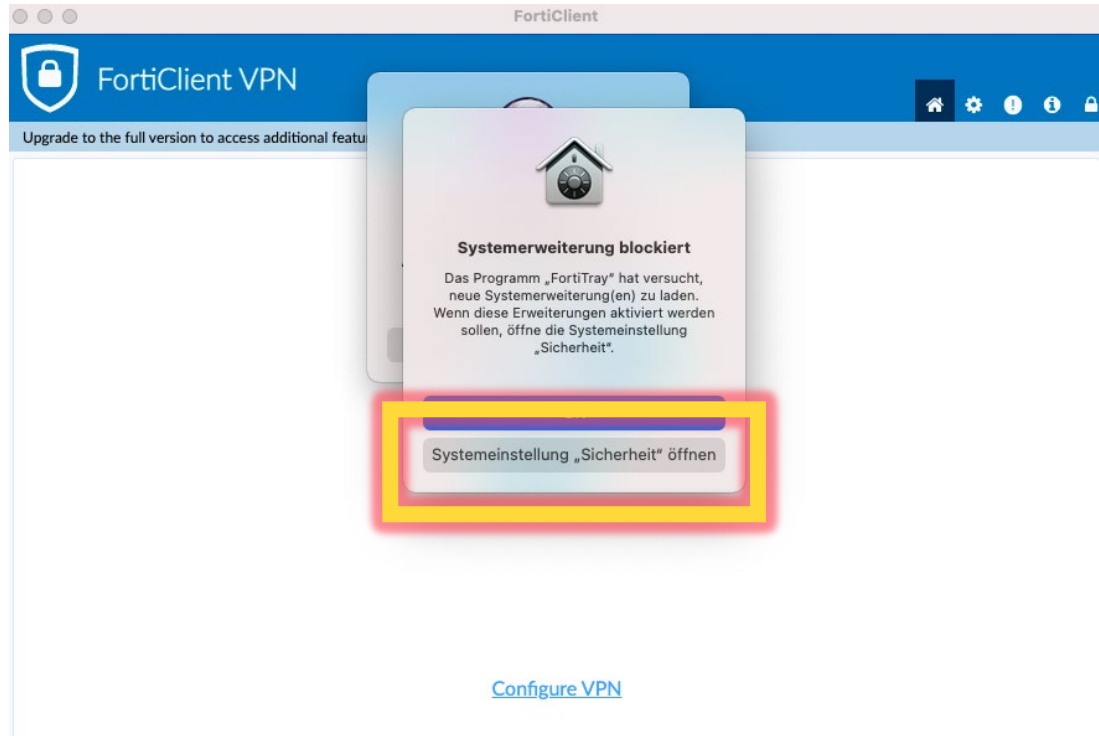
FortiClient

FortiClient VPN

Upgrade to the full version to access additional featu

Systemerweiterung blockiert

Das Programm „FortiTray" hat versucht, neue Systemerweiterung(en) zu laden. Wenn diese Erweiterungen aktiviert werden sollen, öffne die Systemeinstellung „Sicherheit".

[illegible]

Systemeinstellung „Sicherheit" öffnen

Configure VPN